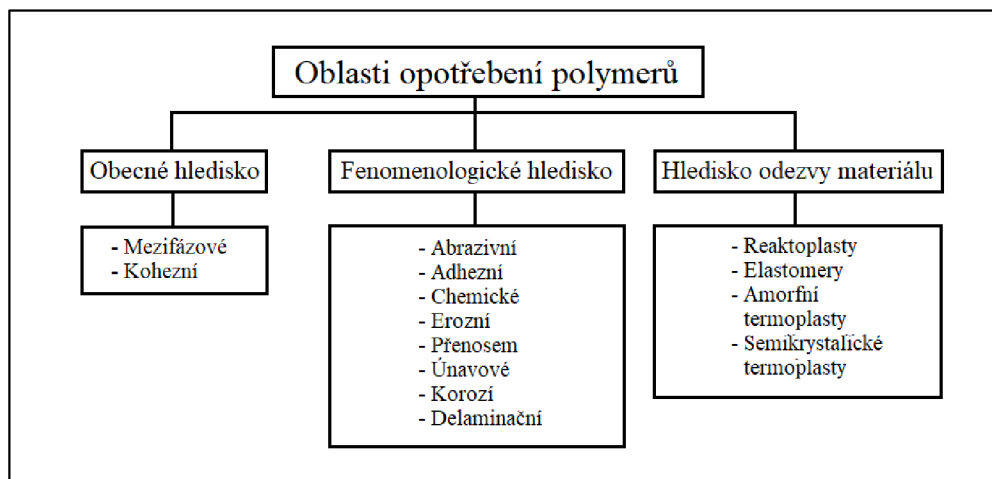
Oblasti opotřebení polymerů

Obecné hledisko

- Mezifázové
- Kohezní

Fenomenologické hledisko

- Abrazivní
- Adhezní
- Chemické
- Erozní
- Přenosem
- Únavové
- Korozí
- Delaminační

Hledisko odezvy materiálu

- Reaktoplasty
- Elastomery
- Amorfní termoplasty
- Semikrystalické termoplasty